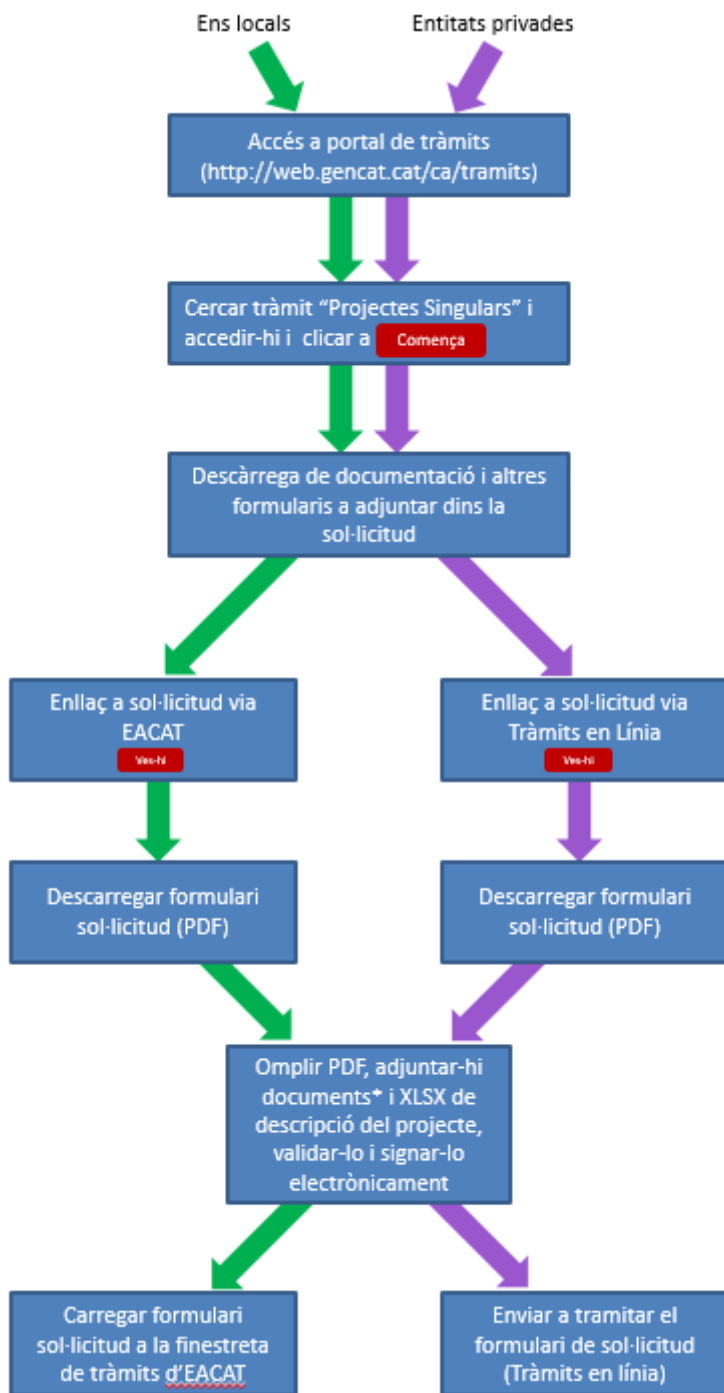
Ens locals

Entitats privades

Accés a portal de tràmits (http://web.gencat.cat/ca/tramits)

Cercar tràmit "Projectes Singulars" i accedir-hi i clicar a Comença

Descàrrega de documentació i altres formularis a adjuntar dins la sol·licitud

Enllaç a sol·licitud via EACAT
Ves-hi

Enllaç a sol·licitud via Tràmits en Línia
Ves-hi

Descarregar formulari sol·licitud (PDF)

Descarregar formulari sol·licitud (PDF)

Omplir PDF, adjuntar-hi documents* i XLSX de descripció del projecte, validar-lo i signar-lo electrònicament

Carregar formulari sol·licitud a la finestreta de tràmits d'EACAT

Enviar a tramitar el formulari de sol·licitud (Tràmits en línia)